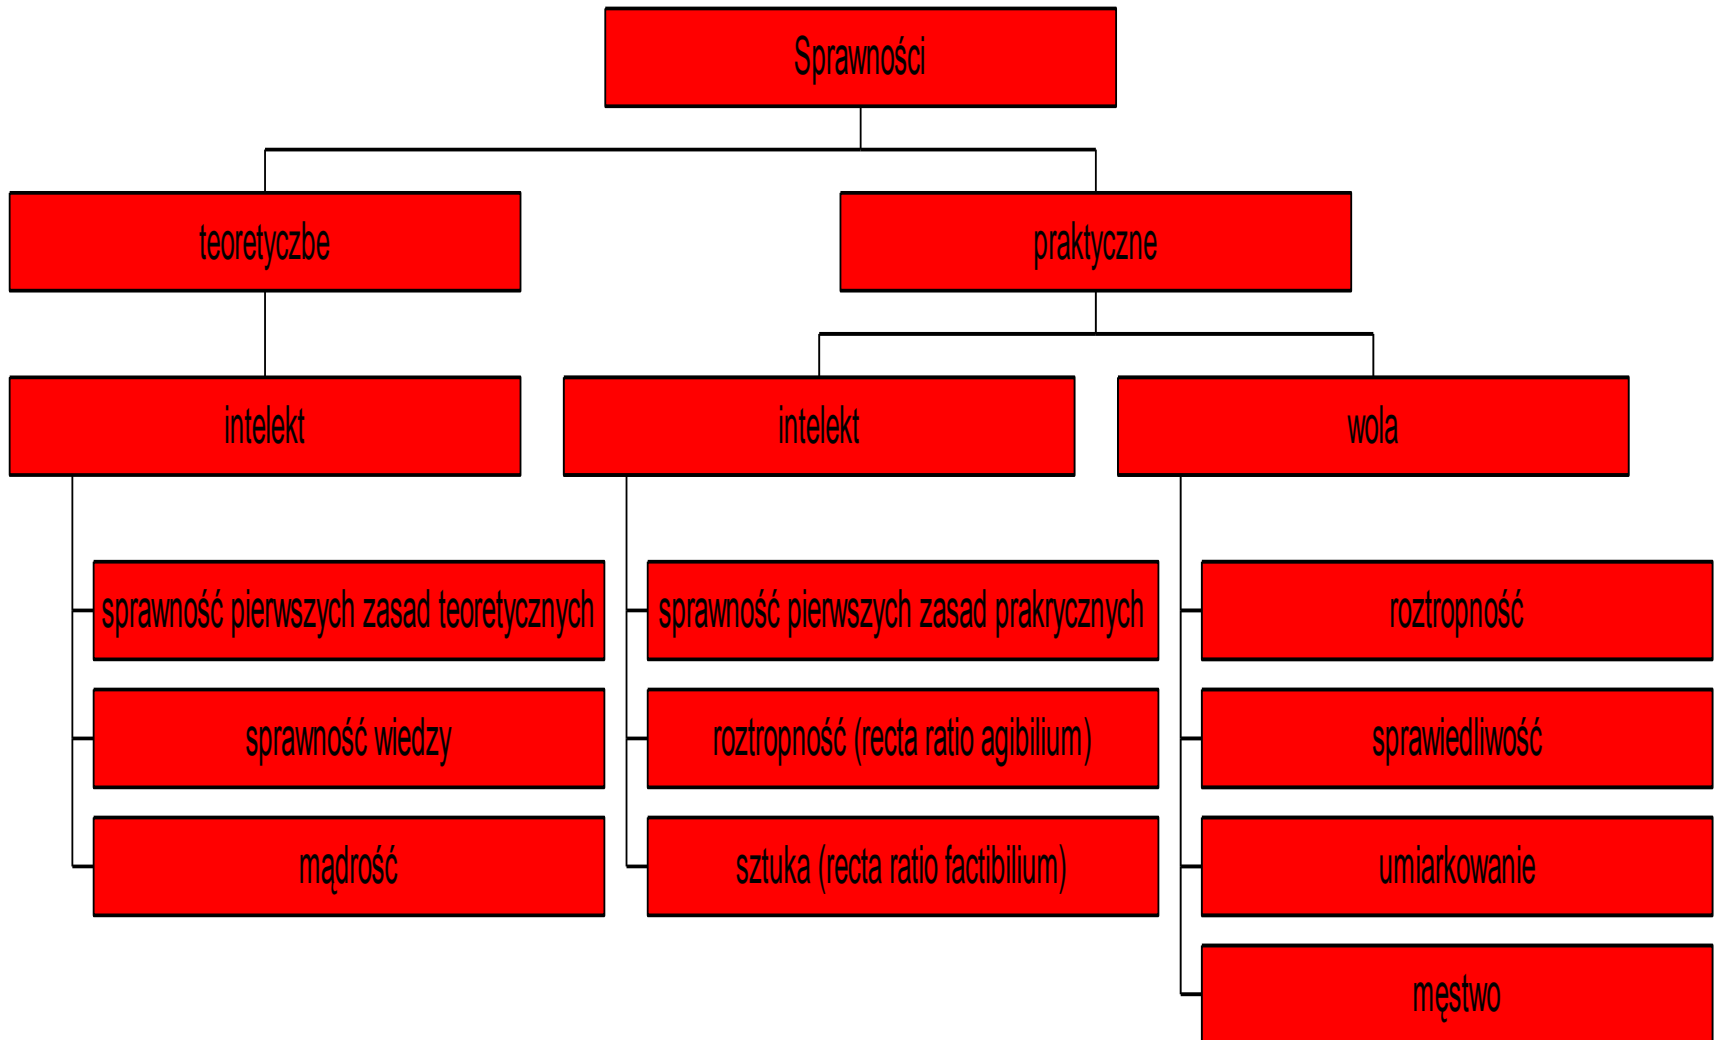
Sprawności

teoretyczbe

praktyczne

intelekt

intelekt

wola

sprawność pierwszych zasad teoretycznych

sprawność wiedzy

mądrość

sprawność pierwszych zasad prakrycznych

roztropność (recta ratio agibilium)

sztuka (recta ratio factibilium)

roztropność

sprawiedliwość

umiarkowanie

męstwo